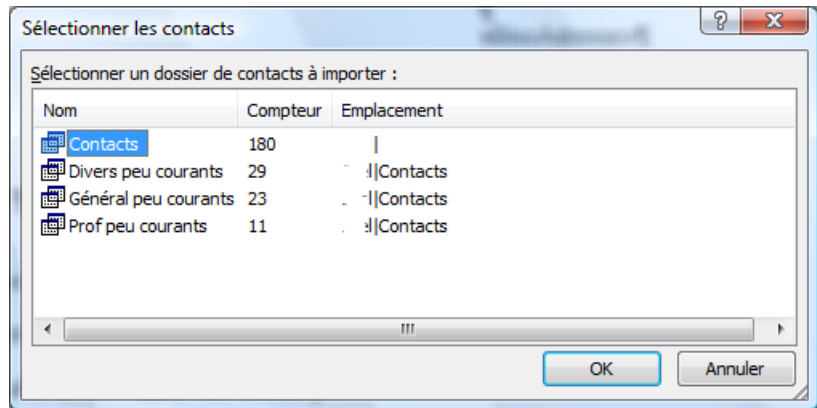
Sélectionner les contacts

?

X

Sélectionner un dossier de contacts à importer :

| Nom | Compteur | Emplacement |
|---|---|---|
| Contacts | 180 | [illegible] |
| Divers peu courants | 29 | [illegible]|Contacts |
| Général peu courants | 23 | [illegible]|Contacts |
| Prof peu courants | 11 | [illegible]|Contacts |

III

OK

Annuler